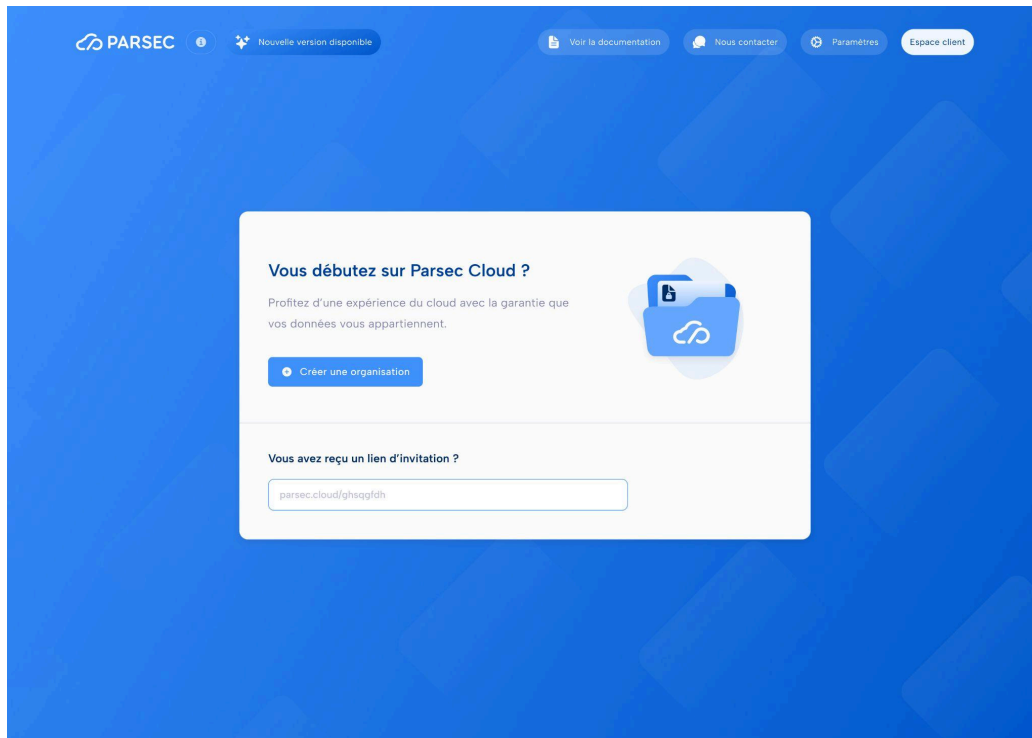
PARSEC

Nouvelle version disponible

Voir la documentation

Nous contacter

Paramètres

Espace client

Vous débutez sur Parsec Cloud ?

Profitez d'une expérience du cloud avec la garantie que vos données vous appartiennent.

Créer une organisation

Vous avez reçu un lien d'invitation ?

parsec.cloud/ghsqgfdh